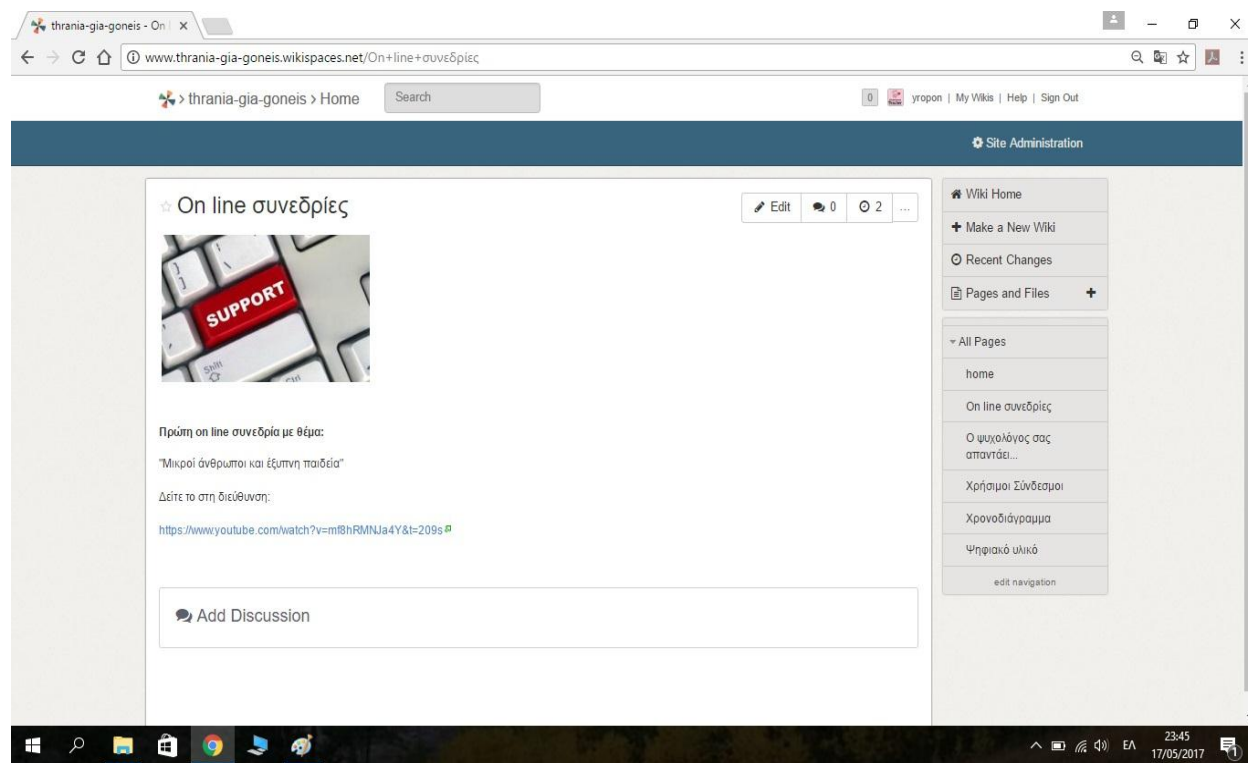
thrania-gia-goneis - On | ×

www.thrania-gia-goneis.wikispaces.net/On+line+συνεδρίες

> thrania-gia-goneis > Home   Search

0   yropon | My Wikis | Help | Sign Out

Site Administration

On line συνεδρίες

Edit   0   2   ...

SUPPORT

Shift   Ctrl

Πρώτη on line συνεδρία με θέμα:

"Μικροί άνθρωποι και έξυπνη παιδεία"

Δείτε το στη διεύθυνση:

https://www.youtube.com/watch?v=mf8hRMNJa4Y&t=209s

Add Discussion

Wiki Home

+ Make a New Wiki

Recent Changes

Pages and Files +

All Pages

home

On line συνεδρίες

Ο ψυχολόγος σας απαντάει...

Χρήσιμοι Σύνδεσμοι

Χρονοδιάγραμμα

Ψηφιακό υλικό

edit navigation

ΕΛ   23:45   17/05/2017